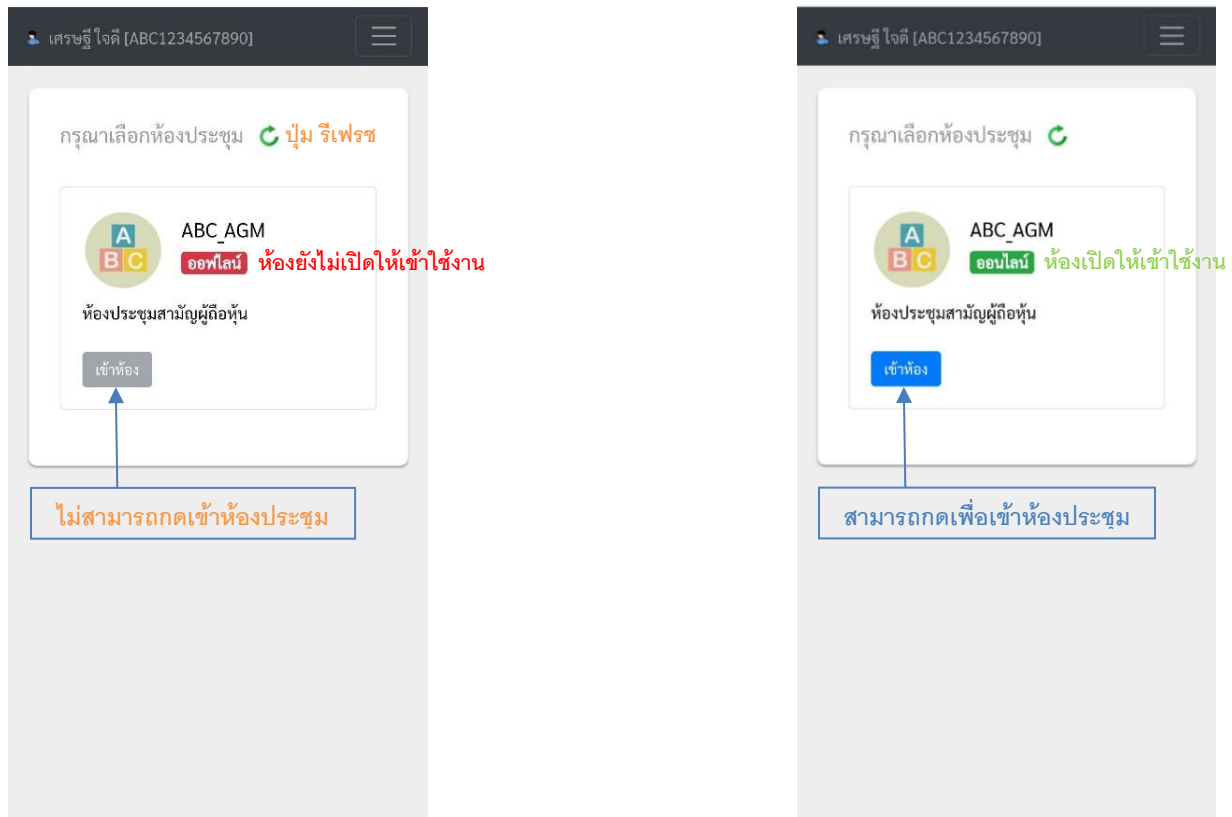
เศรษฐี ใจดี [ABC1234567890]

กรุณาเลือกห้องประชุม ปุ่ม รีเฟรช

A B C

ABC_AGM

ออฟไลน์ ห้องยังไม่เปิดให้เข้าใช้งาน

ห้องประชุมสามัญผู้ถือหุ้น

เข้าห้อง

ไม่สามารถกดเข้าห้องประชุม

เศรษฐี ใจดี [ABC1234567890]

กรุณาเลือกห้องประชุม

A B C

ABC_AGM

ออนไลน์ ห้องเปิดให้เข้าใช้งาน

ห้องประชุมสามัญผู้ถือหุ้น

เข้าห้อง

สามารถกดเพื่อเข้าห้องประชุม